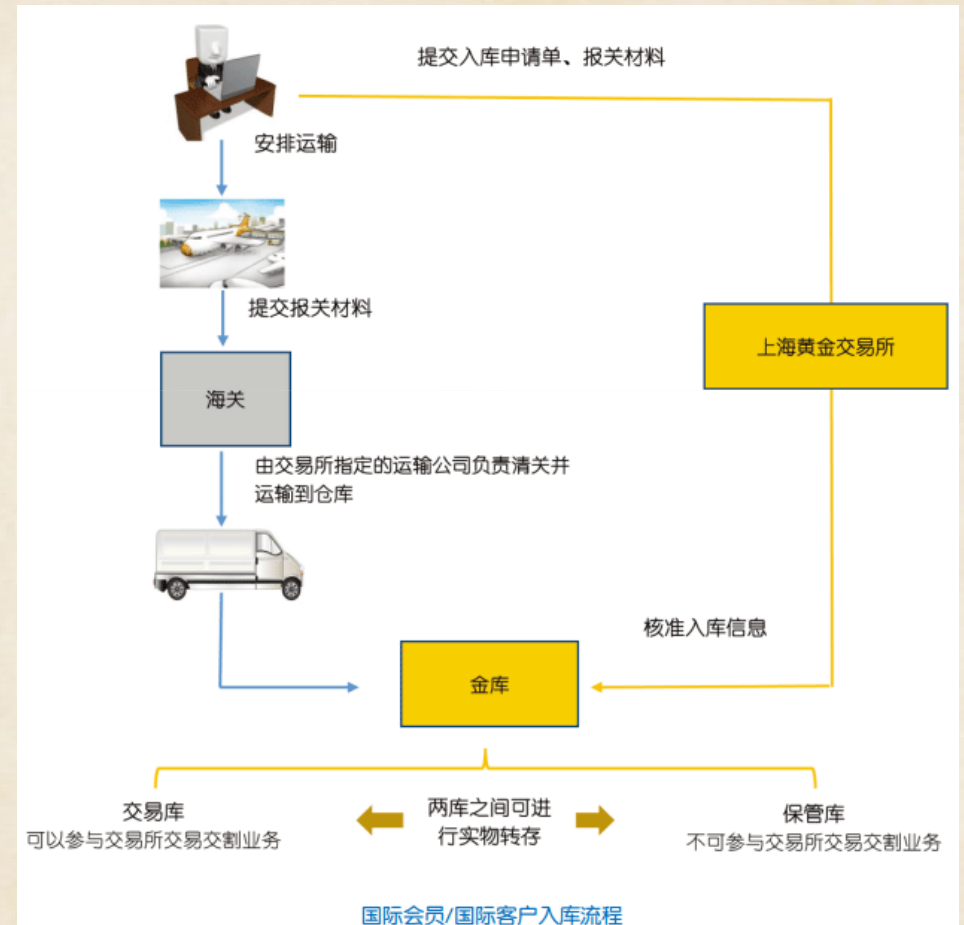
提交入库申请单、报关材料

安排运输

提交报关材料

海关

由交易所指定的运输公司负责清关并运输到仓库

上海黄金交易所

核准入库信息

金库

交易库
可以参与交易所交易交割业务

两库之间可进行实物转存

保管库
不可参与交易所交易交割业务

国际会员/国际客户入库流程